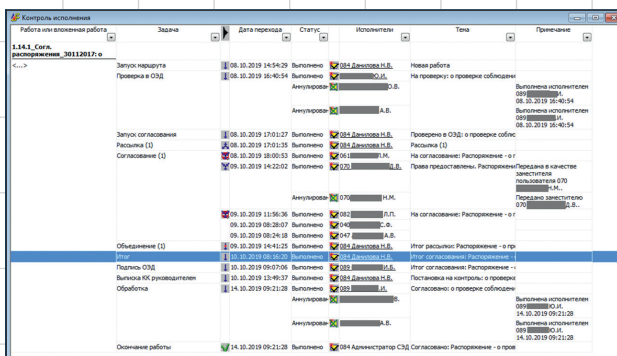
Контроль исполнения

| Работа или вложенная работа | Задача | Дата перехода | Статус | Исполнители | Тема | Примечание |
|---|---|---|---|---|---|---|
| 1.14.1_Согл. распоряжения_30112017: о | | | | | | |
| <...> | Запуск маршрута | 08.10.2019 14:54:29 | Выполнено | 084 Данилова Н.В. | Новая работа | |
| | Проверка в ОЭД | 08.10.2019 16:40:54 | Выполнено | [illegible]Ю.И. | На проверку: о проверке соблюдени | |
| | | | Аннулирова | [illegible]О.В. | | Выполнена исполнителем 089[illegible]И. 08.10.2019 16:40:54 |
| | | | Аннулирова | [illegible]А.В. | | Выполнена исполнителем 089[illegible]И. 08.10.2019 16:40:54 |
| | Запуск согласования | 08.10.2019 17:01:27 | Выполнено | 084 Данилова Н.В. | Проверено в ОЭД: о проверке соблю | |
| | Рассылка (1) | 08.10.2019 17:01:35 | Выполнено | 084 Данилова Н.В. | Рассылка | |
| | Согласование (1) | 08.10.2019 18:00:53 | Выполнено | 061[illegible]Л.М. | На согласование: Распоряжение - о г | |
| | | 09.10.2019 14:22:02 | Выполнено | 070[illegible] | Права предоставлены. Распоряжени | Передана в качестве заместителя пользователя 070 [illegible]Н.М.. Передано заместителю 070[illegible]Д.В.. |
| | | | Аннулирова | 070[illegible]Н.М. | | |
| | | 09.10.2019 11:56:36 | Выполнено | 082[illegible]Л.П. | На согласование: Распоряжение - о г | |
| | | 09.10.2019 08:28:07 | Выполнено | 043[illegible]С.Ф. | | |
| | | 09.10.2019 08:24:18 | Выполнено | 047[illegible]А.А. | | |
| | Объединение (1) | 10.10.2019 14:41:25 | Выполнено | 084 Данилова Н.В. | Итог рассылки: Распоряжение - о пр | |
| | Итог | 10.10.2019 08:16:20 | Выполнено | 084 Данилова Н.В. | Итог согласования: Распоряжение - о | |
| | Подпись ОЭД | 10.10.2019 09:07:06 | Выполнено | 089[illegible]И.В. | Итог согласования: Распоряжение - | |
| | Выписка КК руководителем | 10.10.2019 13:49:37 | Выполнено | 084 Данилова Н.В. | Постановка на контроль: о проверк | |
| | Обработка | 14.10.2019 09:21:28 | Выполнено | 089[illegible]И. | Согласовано: о проверке соблюден | |
| | | | Аннулирова | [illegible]В. | | Выполнена исполнителем 089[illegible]Ю.И. 14.10.2019 09:21:28 |
| | | | Аннулирова | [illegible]А.В. | | Выполнена исполнителем 089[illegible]Ю.И. 14.10.2019 09:21:28 |
| | Окончание работы | 14.10.2019 09:21:28 | Выполнено | 084 Администратор СЭД | Согласовано: Распоряжение - о про | |